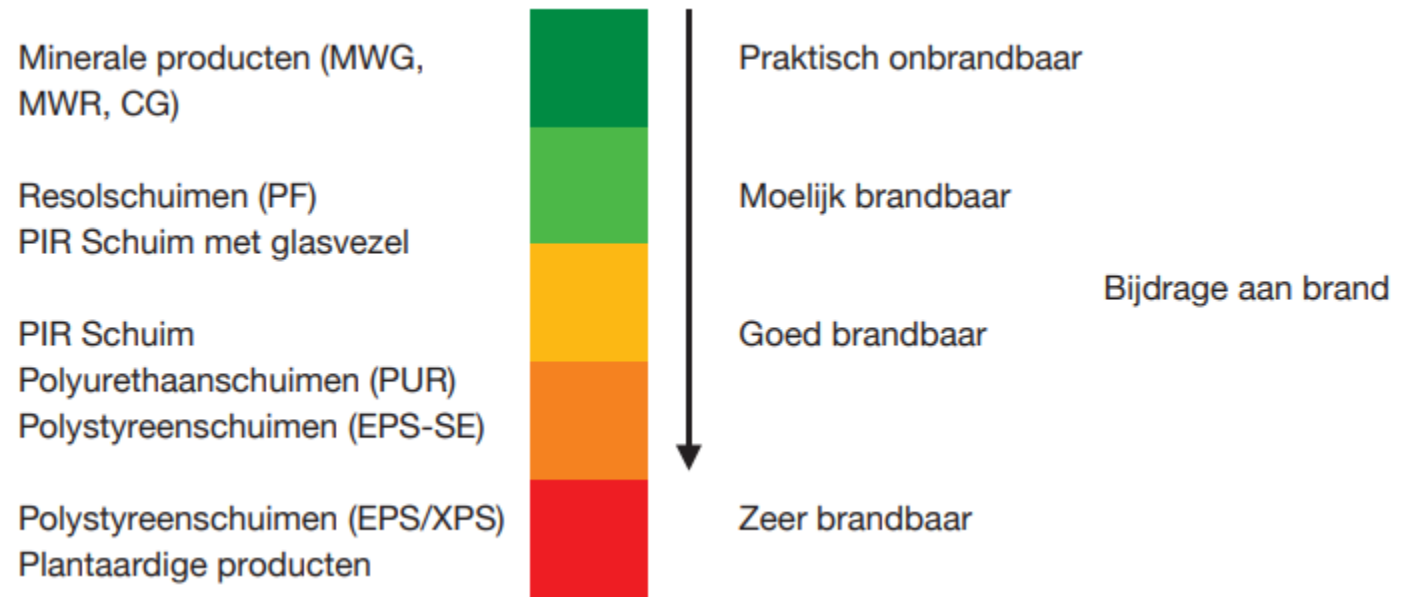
Minerale producten (MWG, MWR, CG)

Resolschuimen (PF)
PIR Schuim met glasvezel

PIR Schuim
Polyurethaanschuimen (PUR)
Polystyreenschuimen (EPS-SE)

Polystyreenschuimen (EPS/XPS)
Plantaardige producten

Praktisch onbrandbaar

Moelijk brandbaar

Goed brandbaar

Zeer brandbaar

Bijdrage aan brand